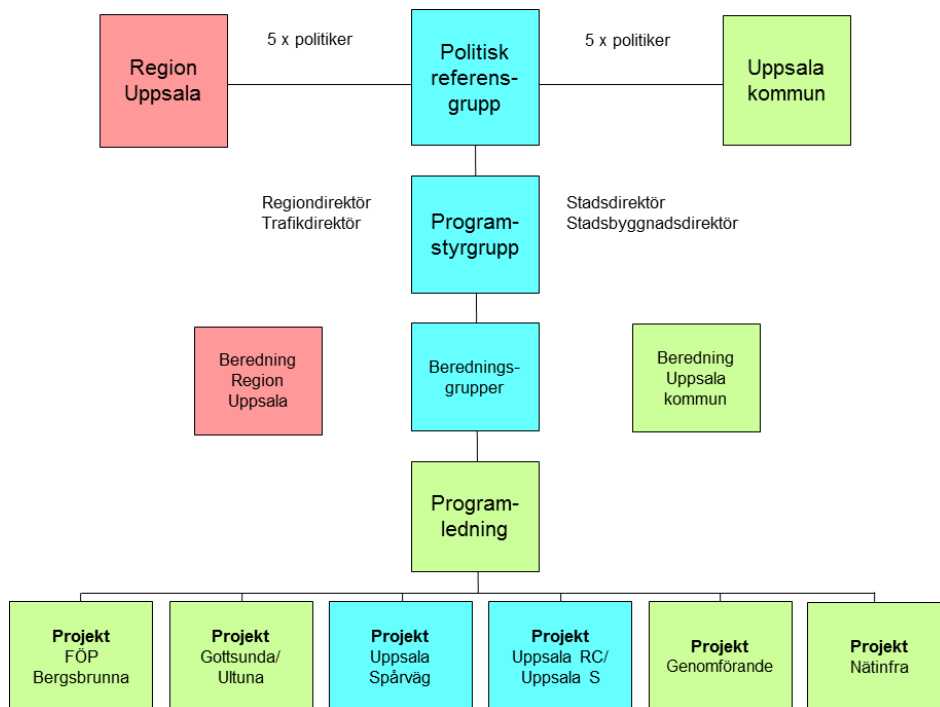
Region Uppsala

5 x politiker

Politisk referensgrupp

5 x politiker

Uppsala kommun

Regiondirektör
Trafikdirektör

Programstyrgrupp

Stadsdirektör
Stadsbyggnadsdirektör

Beredning Region Uppsala

Beredningsgrupper

Beredning Uppsala kommun

Programledning

**Projekt** FÖP Bergsbrunna

**Projekt** Gottsunda/ Ultuna

**Projekt** Uppsala Spårväg

**Projekt** Uppsala RC/ Uppsala S

**Projekt** Genomförande

**Projekt** Nätinfra